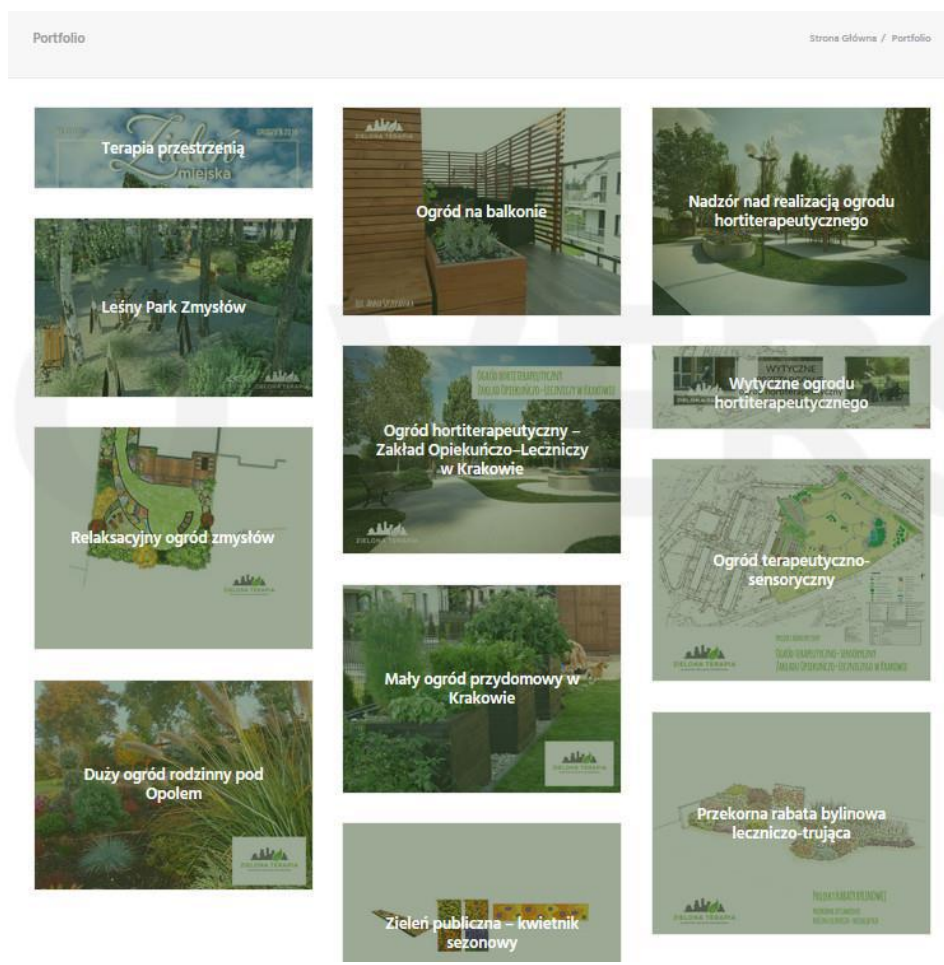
Portfolio

Strona Główna / Portfolio

Terapia przestrzenią

Zieleń miejska

Leśny Park Zmysłów

ZIELONA TERAPIA

Relaksacyjny ogród zmysłów

ZIELONA TERAPIA

Duży ogród rodzinny pod Opolem

Ogród na balkonie

Ogród hortiterapeutyczny Zakład Opiekuńczo-Leczniczy w Krakowie

Ogród hortiterapeutyczny – Zakład Opiekuńczo–Leczniczy w Krakowie

ZIELONA TERAPIA

Mały ogród przydomowy w Krakowie

Zieleń publiczna – kwietnik sezonowy

Nadzór nad realizacją ogrodu hortiterapeutycznego

WYTYCZNE

Wytyczne ogrodu hortiterapeutycznego

Ogród terapeutyczno-sensoryczny

ZIELONA TERAPIA

Ogród terapeutyczno-sensoryczny Zakład Opiekuńczo-Leczniczy w Krakowie

Przekorna rabata bylinowa leczniczo-trująca

ZIELONA TERAPIA